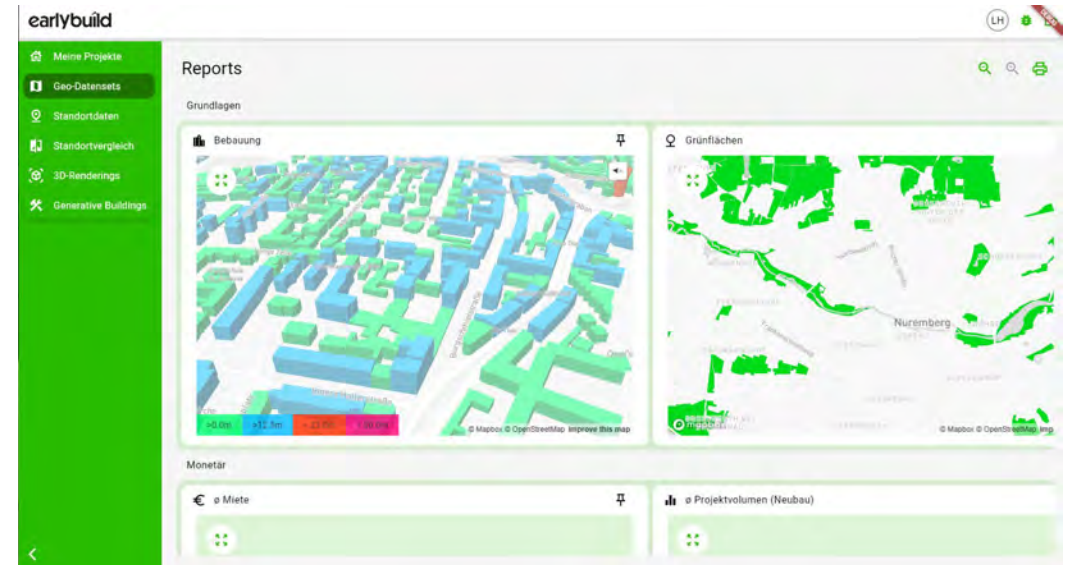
earlybuild

LH

Meine Projekte
Geo-Datensets
Standortdaten
Standortvergleich
3D-Renderings
Generative Buildings

Reports

Grundlagen

Bebauung

>0.0m >12.5m >23.0m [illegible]

© Mapbox © OpenStreetMap Improve this map

Grünflächen

Nuremberg

© Mapbox © OpenStreetMap Imp

Monetär

€ ø Miete

ø Projektvolumen (Neubau)